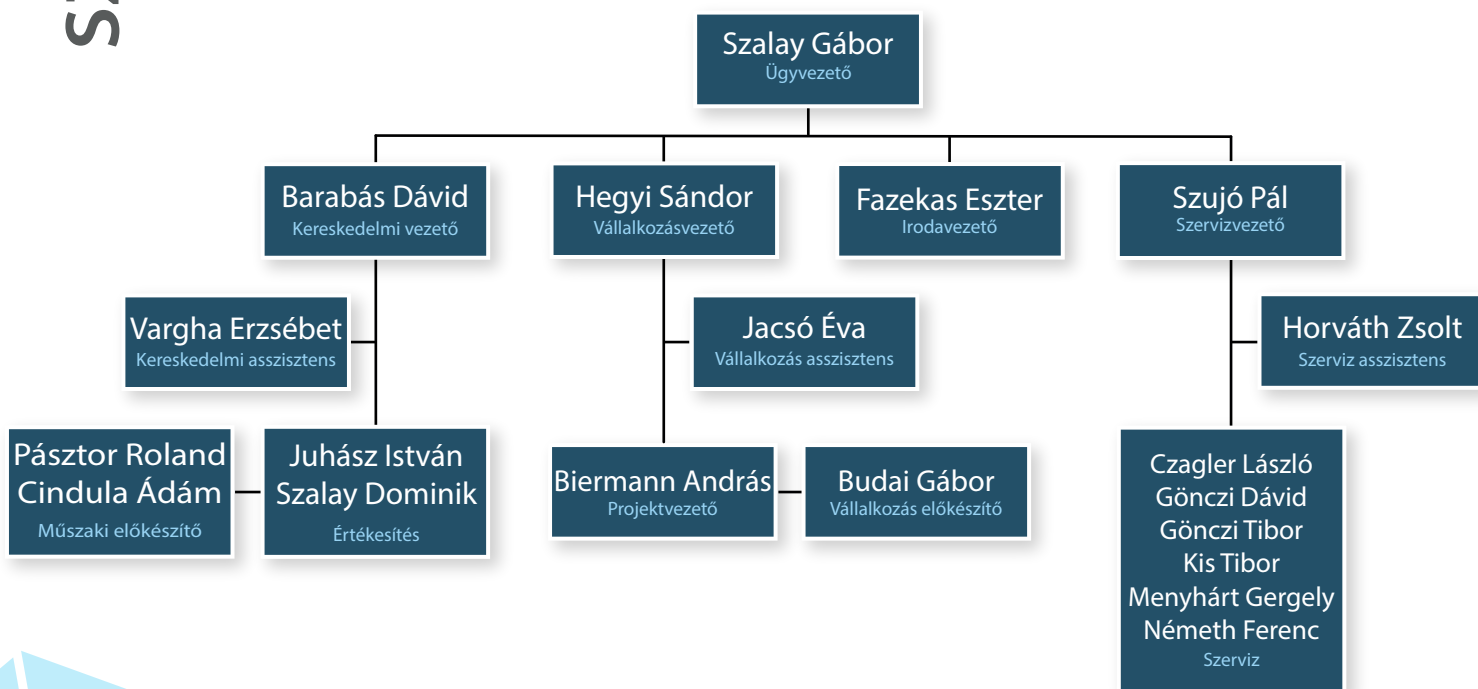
S

Szalay Gábor
Ügyvezető

Barabás Dávid
Kereskedelmi vezető

Hegyi Sándor
Vállalkozásvezető

Fazekas Eszter
Irodavezető

Szujó Pál
Szervizvezető

Vargha Erzsébet
Kereskedelmi asszisztens

Jacsó Éva
Vállalkozás asszisztens

Horváth Zsolt
Szerviz asszisztens

Pásztor Roland
Cindula Ádám
Műszaki előkészítő

Juhász István
Szalay Dominik
Értékesítés

Biermann András
Projektvezető

Budai Gábor
Vállalkozás előkészítő

Czagler László
Gönczi Dávid
Gönczi Tibor
Kis Tibor
Menyhárt Gergely
Németh Ferenc
Szerviz